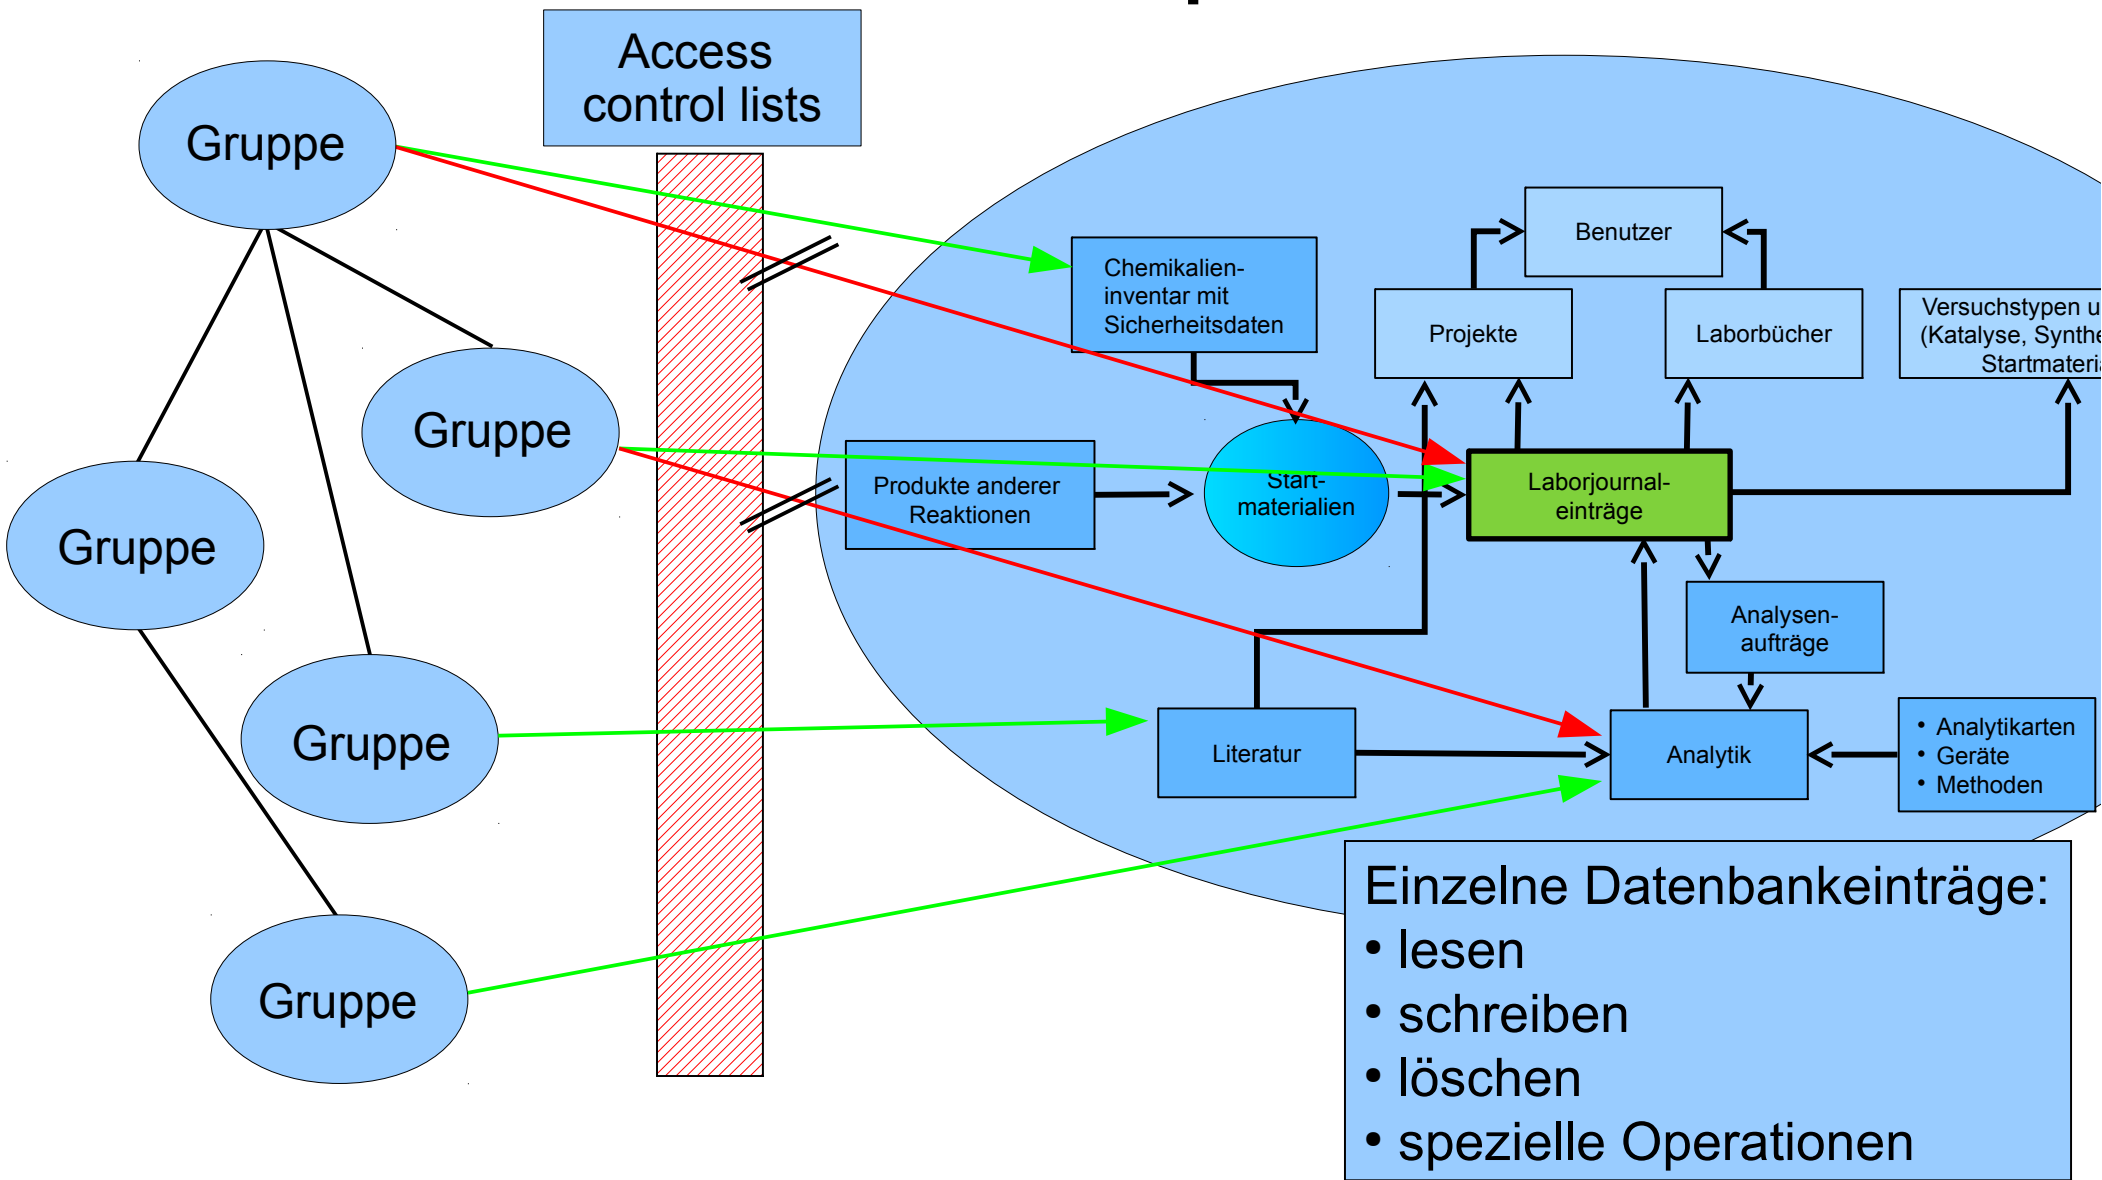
Access control lists

Gruppe

Gruppe

Gruppe

Gruppe

Gruppe

Benutzer

Chemikalieninventar mit Sicherheitsdaten

Projekte

Laborbücher

Versuchstypen u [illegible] (Katalyse, Synthe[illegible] Startmateri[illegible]

Produkte anderer Reaktionen

Startmaterialien

Laborjournaleinträge

Analysenaufträge

Literatur

Analytik

• Analytikarten
• Geräte
• Methoden

Einzelne Datenbankeinträge:
• lesen
• schreiben
• löschen
• spezielle Operationen